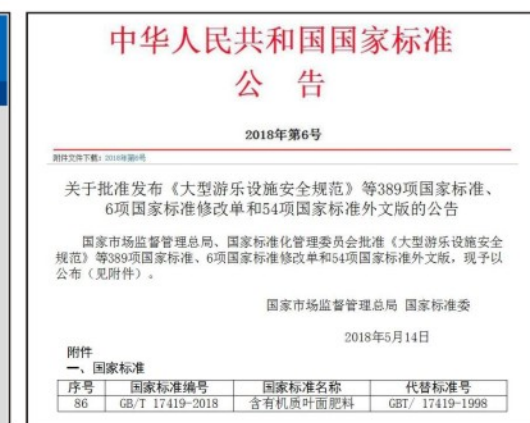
中华人民共和国国家标准
公 告

2018年第6号

附件文件下载：2018年第6号

关于批准发布《大型游乐设施安全规范》等389项国家标准、6项国家标准修改单和54项国家标准外文版的公告

国家市场监督管理总局、国家标准化管理委员会批准《大型游乐设施安全规范》等389项国家标准、6项国家标准修改单和54项国家标准外文版，现予以公布（见附件）。

国家市场监督管理总局 国家标准委

2018年5月14日

附件
一、国家标准

| 序号 | 国家标准编号 | 国家标准名称 | 代替标准号 |
|---|---|---|---|
| 86 | GB/T 17419-2018 | 含有机质叶面肥料 | GBT/ 17419-1998 |